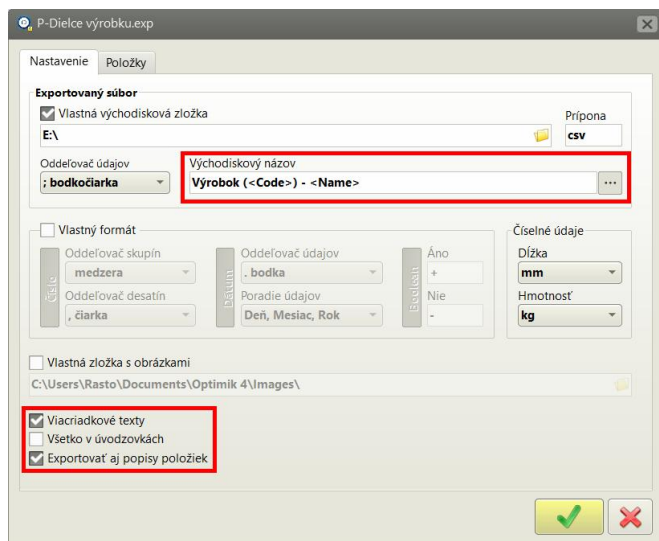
P-Dielce výrobku.exp

Nastavenie
Položky

Exportovaný súbor
Vlastná východisková zložka
E:\
Prípona
csv
Oddeľovač údajov
; bodkočiarka
Východiskový názov
Výrobok (<Code>) - <Name>
...

Vlastný formát
Číslo
Oddeľovač skupín
medzera
Oddeľovač desatín
, čiarka
Dátum
Oddeľovač údajov
. bodka
Poradie údajov
Deň, Mesiac, Rok
Boolean
Áno
+
Nie
-

Číselné údaje
Dĺžka
mm
Hmotnosť
kg

Vlastná zložka s obrázkami
C:\Users\Rasto\Documents\Optimik 4\Images\

Viacriadkové texty
Všetko v úvodzovkách
Exportovať aj popisy položiek